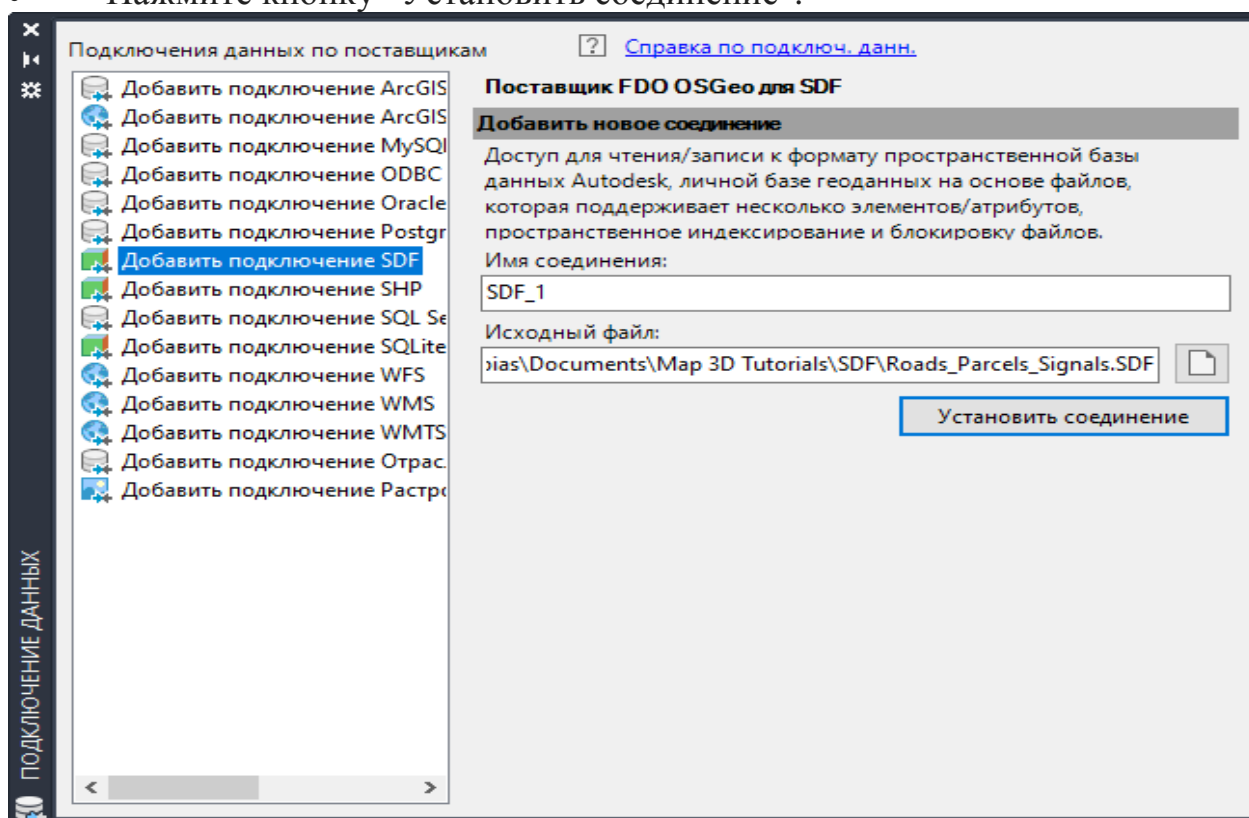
• Нажмите кнопку "Установить соединение".

Подключения данных по поставщикам

? Справка по подключ. данн.

Добавить подключение ArcGIS
Добавить подключение ArcGIS
Добавить подключение MySQL
Добавить подключение ODBC
Добавить подключение Oracle
Добавить подключение Postgr
Добавить подключение SDF
Добавить подключение SHP
Добавить подключение SQL Se
Добавить подключение SQLite
Добавить подключение WFS
Добавить подключение WMS
Добавить подключение WMTS
Добавить подключение Отрас.
Добавить подключение Растро

Поставщик FDO OSGeo для SDF

Добавить новое соединение

Доступ для чтения/записи к формату пространственной базы данных Autodesk, личной базе геоданных на основе файлов, которая поддерживает несколько элементов/атрибутов, пространственное индексирование и блокировку файлов.

Имя соединения:

SDF_1

Исходный файл:

›ias\Documents\Map 3D Tutorials\SDF\Roads_Parcels_Signals.SDF

Установить соединение

ПОДКЛЮЧЕНИЕ ДАННЫХ